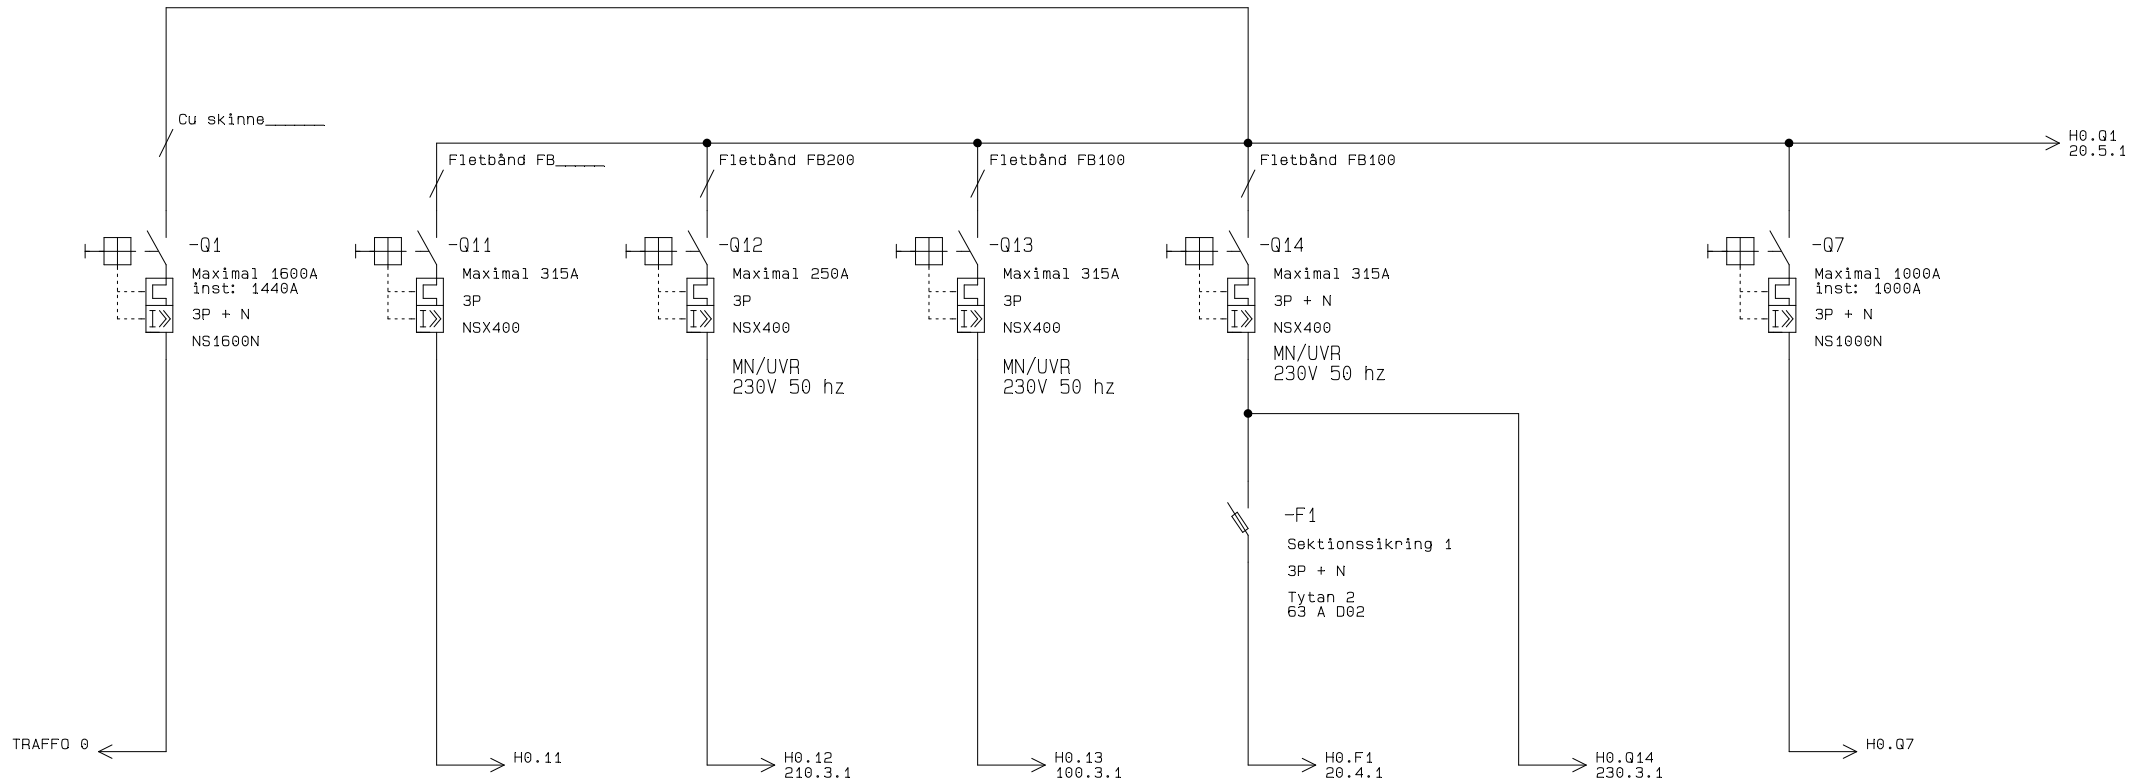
Cu skinne______

Fletbånd FB_____

Fletbånd FB200

Fletbånd FB100

Fletbånd FB100

H0.Q1
20.5.1

-Q1
Maximal 1600A
inst: 1440A
3P + N
NS1600N

-Q11
Maximal 315A
3P
NSX400

-Q12
Maximal 250A
3P
NSX400
MN/UVR
230V 50 hz

-Q13
Maximal 315A
3P
NSX400
MN/UVR
230V 50 hz

-Q14
Maximal 315A
3P + N
NSX400
MN/UVR
230V 50 hz

-Q7
Maximal 1000A
inst: 1000A
3P + N
NS1000N

-F1
Sektionssikring 1
3P + N
Tytan 2
63 A D02

TRAFFO 0

H0.11

H0.12
210.3.1

H0.13
100.3.1

H0.F1
20.4.1

H0.Q14
230.3.1

H0.Q7